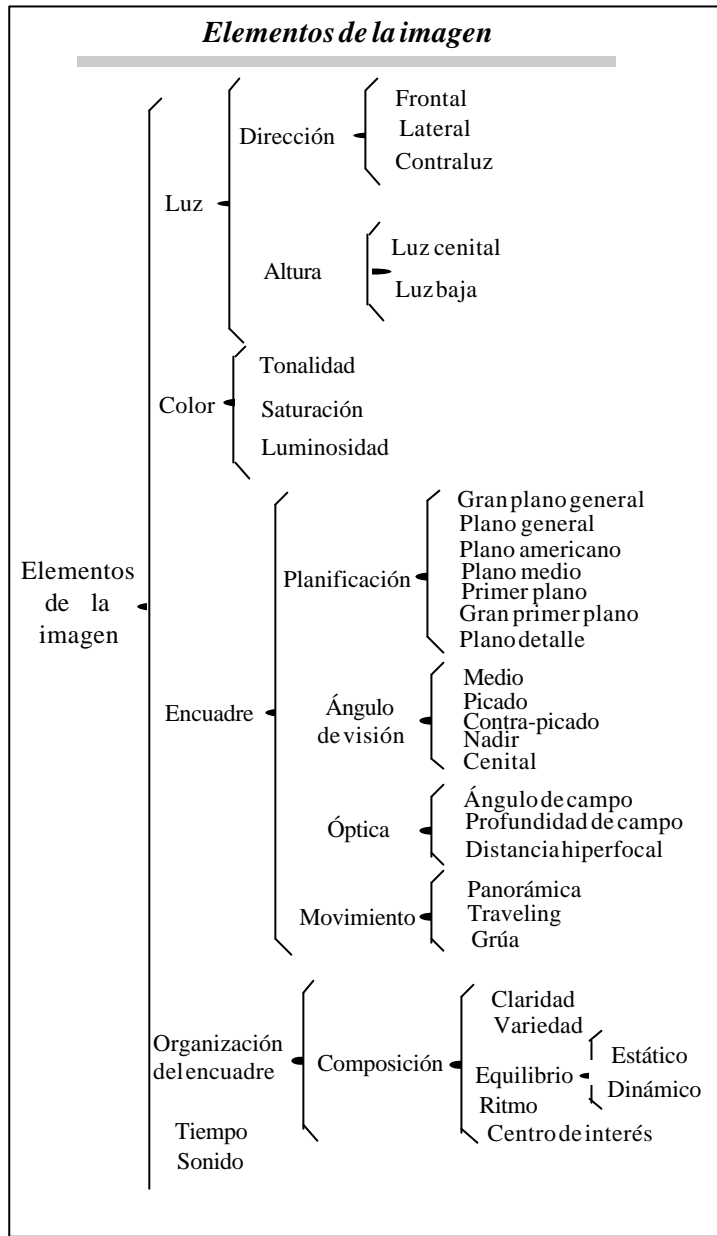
Elementos de la imagen

Elementos de la imagen

Luz
Dirección
Frontal
Lateral
Contraluz
Altura
Luz cenital
Luz baja

Color
Tonalidad
Saturación
Luminosidad

Encuadre
Planificación
Gran plano general
Plano general
Plano americano
Plano medio
Primer plano
Gran primer plano
Plano detalle
Ángulo de visión
Medio
Picado
Contra-picado
Nadir
Cenital
Óptica
Ángulo de campo
Profundidad de campo
Distancia hiperfocal
Movimiento
Panorámica
Traveling
Grúa

Organización del encuadre
Composición
Claridad
Variedad
Equilibrio
Estático
Dinámico
Ritmo
Centro de interés

Tiempo
Sonido